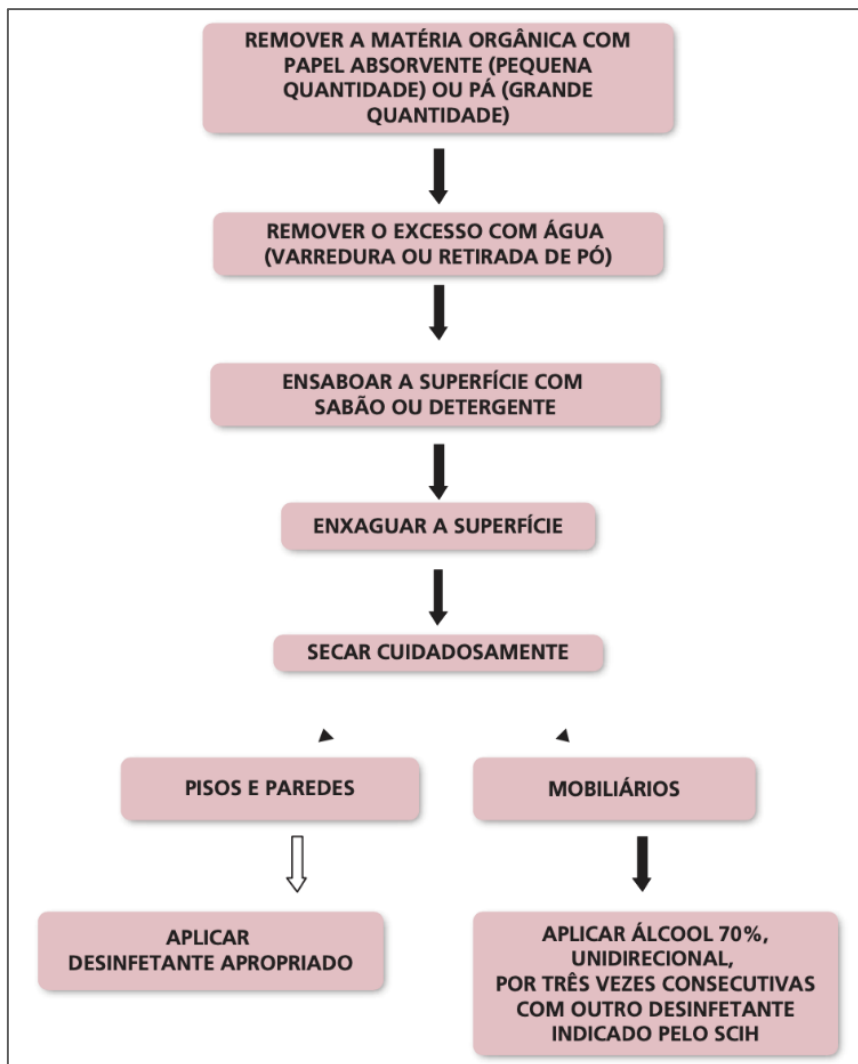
REMOVER A MATÉRIA ORGÂNICA COM PAPEL ABSORVENTE (PEQUENA QUANTIDADE) OU PÁ (GRANDE QUANTIDADE)

REMOVER O EXCESSO COM ÁGUA (VARREDURA OU RETIRADA DE PÓ)

ENSABOAR A SUPERFÍCIE COM SABÃO OU DETERGENTE

ENXAGUAR A SUPERFÍCIE

SECAR CUIDADOSAMENTE

PISOS E PAREDES

MOBILIÁRIOS

APLICAR DESINFETANTE APROPRIADO

APLICAR ÁLCOOL 70%, UNIDIRECIONAL, POR TRÊS VEZES CONSECUTIVAS COM OUTRO DESINFETANTE INDICADO PELO SCIH